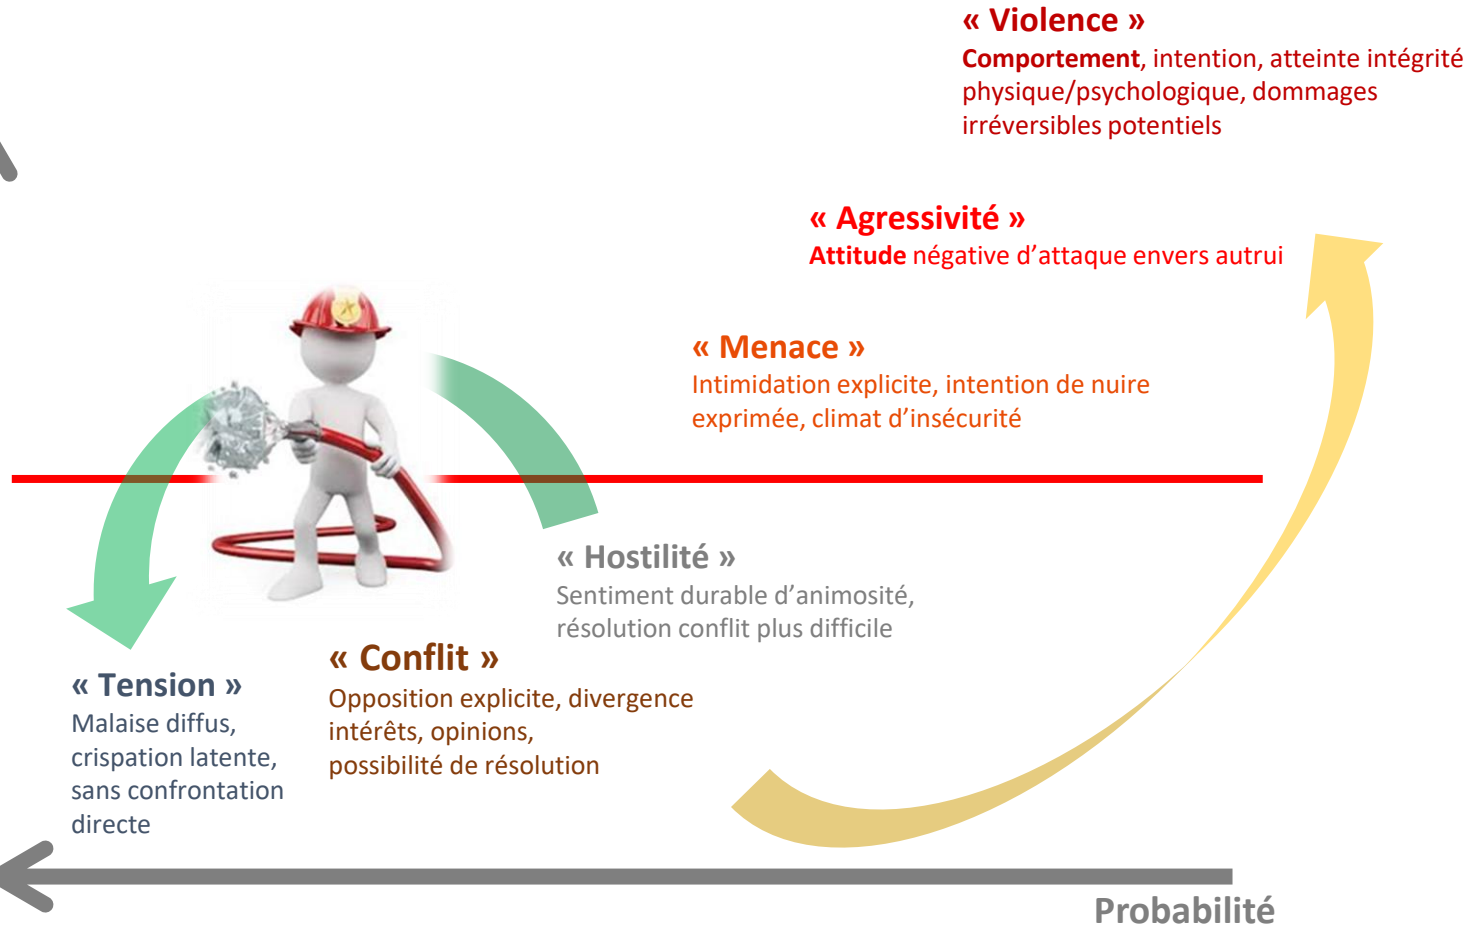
« Violence »
Comportement, intention, atteinte intégrité physique/psychologique, dommages irréversibles potentiels

« Agressivité »
Attitude négative d'attaque envers autrui

« Menace »
Intimidation explicite, intention de nuire exprimée, climat d'insécurité

« Hostilité »
Sentiment durable d'animosité, résolution conflit plus difficile

« Conflit »
Opposition explicite, divergence intérêts, opinions, possibilité de résolution

« Tension »
Malaise diffus, crispation latente, sans confrontation directe

Probabilité